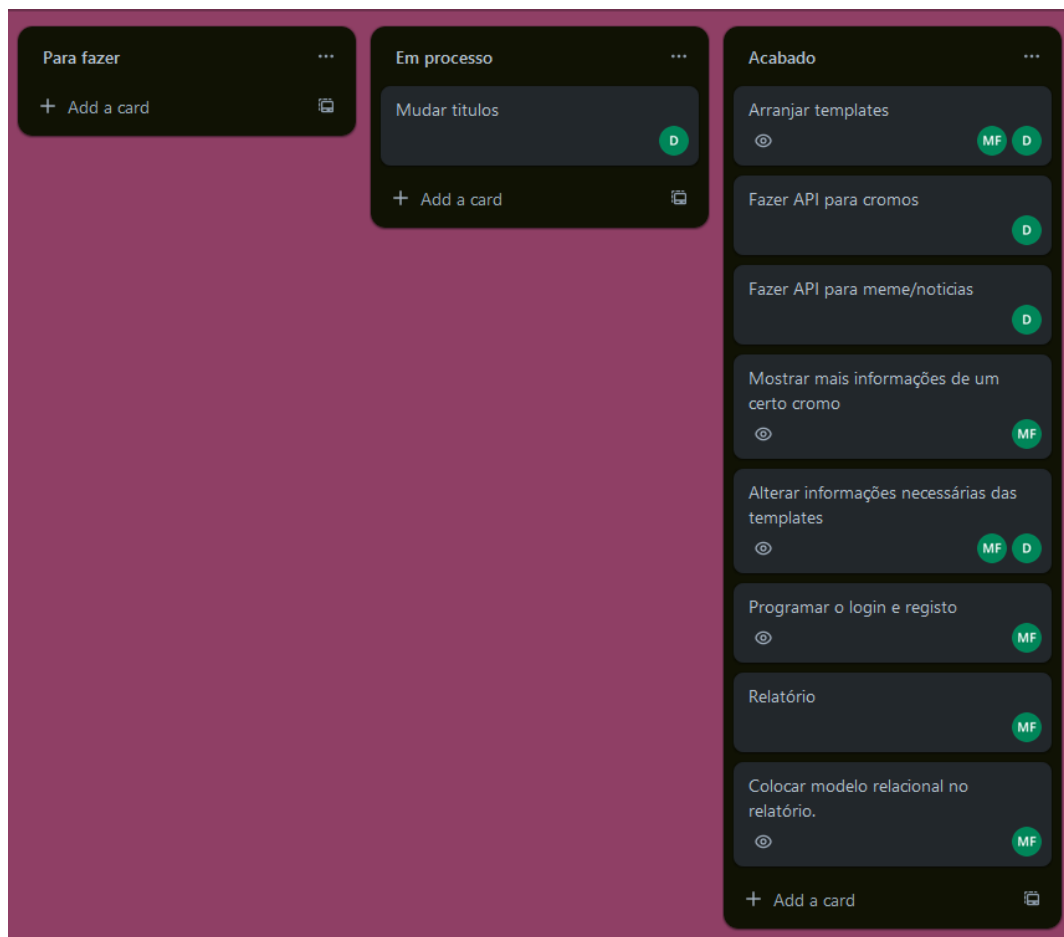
Para fazer ···

+ Add a card

Em processo ···

Mudar titulos
D

+ Add a card

Acabado ···

Arranjar templates
MF D

Fazer API para cromos
D

Fazer API para meme/noticias
D

Mostrar mais informações de um certo cromo
MF

Alterar informações necessárias das templates
MF D

Programar o login e registo
MF

Relatório
MF

Colocar modelo relacional no relatório.
MF

+ Add a card